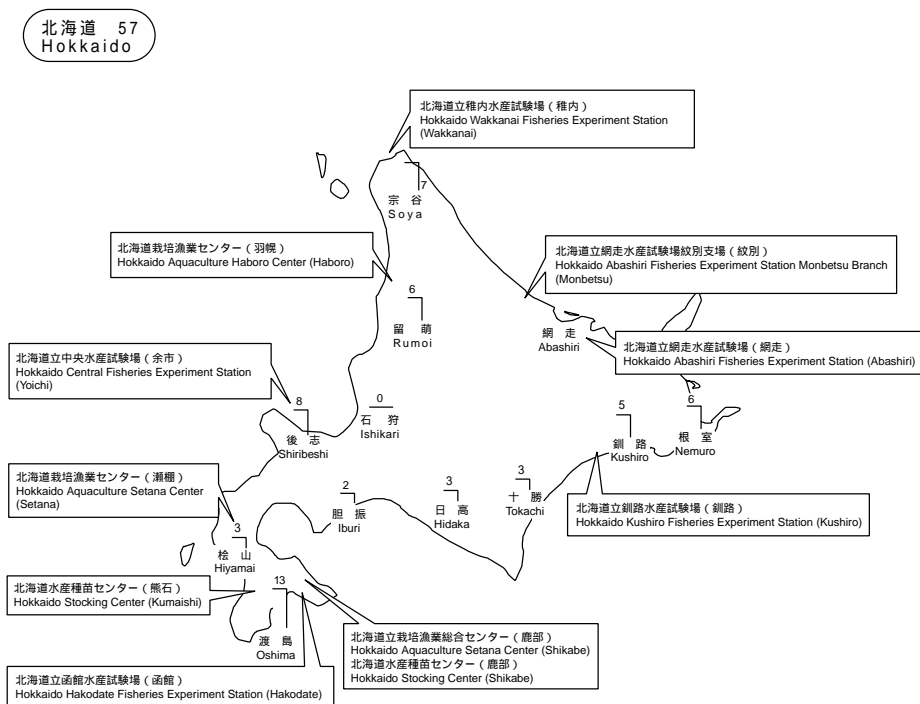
北海道 57
Hokkaido

北海道立稚内水産試験場（稚内）
Hokkaido Wakkanai Fisheries Experiment Station (Wakkanai)

7
宗谷
Soya

北海道栽培漁業センター（羽幌）
Hokkaido Aquaculture Haboro Center (Haboro)

北海道立網走水産試験場紋別支場（紋別）
Hokkaido Abashiri Fisheries Experiment Station Monbetsu Branch (Monbetsu)

6
留萌
Rumoi

網走
Abashiri

北海道立網走水産試験場（網走）
Hokkaido Abashiri Fisheries Experiment Station (Abashiri)

北海道立中央水産試験場（余市）
Hokkaido Central Fisheries Experiment Station (Yoichi)

8
後志
Shiribeshi

0
石狩
Ishikari

5
釧路
Kushiro

6
根室
Nemuro

北海道栽培漁業センター（瀬棚）
Hokkaido Aquaculture Setana Center (Setana)

2
胆振
Iburi

3
日高
Hidaka

3
十勝
Tokachi

北海道立釧路水産試験場（釧路）
Hokkaido Kushiro Fisheries Experiment Station (Kushiro)

3
桧山
Hiyamai

北海道水産種苗センター（熊石）
Hokkaido Stocking Center (Kumaishi)

13
渡島
Oshima

北海道立栽培漁業総合センター（鹿部）
Hokkaido Aquaculture Setana Center (Shikabe)
北海道水産種苗センター（鹿部）
Hokkaido Stocking Center (Shikabe)

北海道立函館水産試験場（函館）
Hokkaido Hakodate Fisheries Experiment Station (Hakodate)